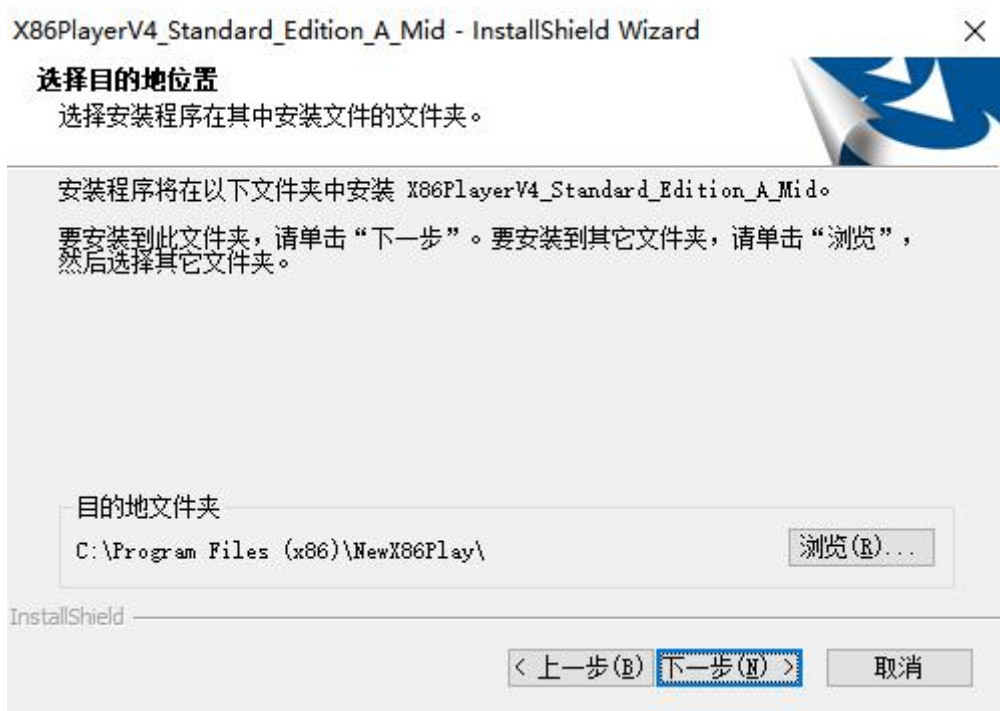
X86PlayerV4_Standard_Edition_A_Mid - InstallShield Wizard

×

选择目的地位置

选择安装程序在其中安装文件的文件夹。

安装程序将在以下文件夹中安装 X86PlayerV4_Standard_Edition_A_Mid。

要安装到此文件夹，请单击“下一步”。要安装到其它文件夹，请单击“浏览”，然后选择其它文件夹。

目的地文件夹

C:\Program Files (x86)\NewX86Play\

浏览(R)...

InstallShield

< 上一步(B)

下一步(N) >

取消